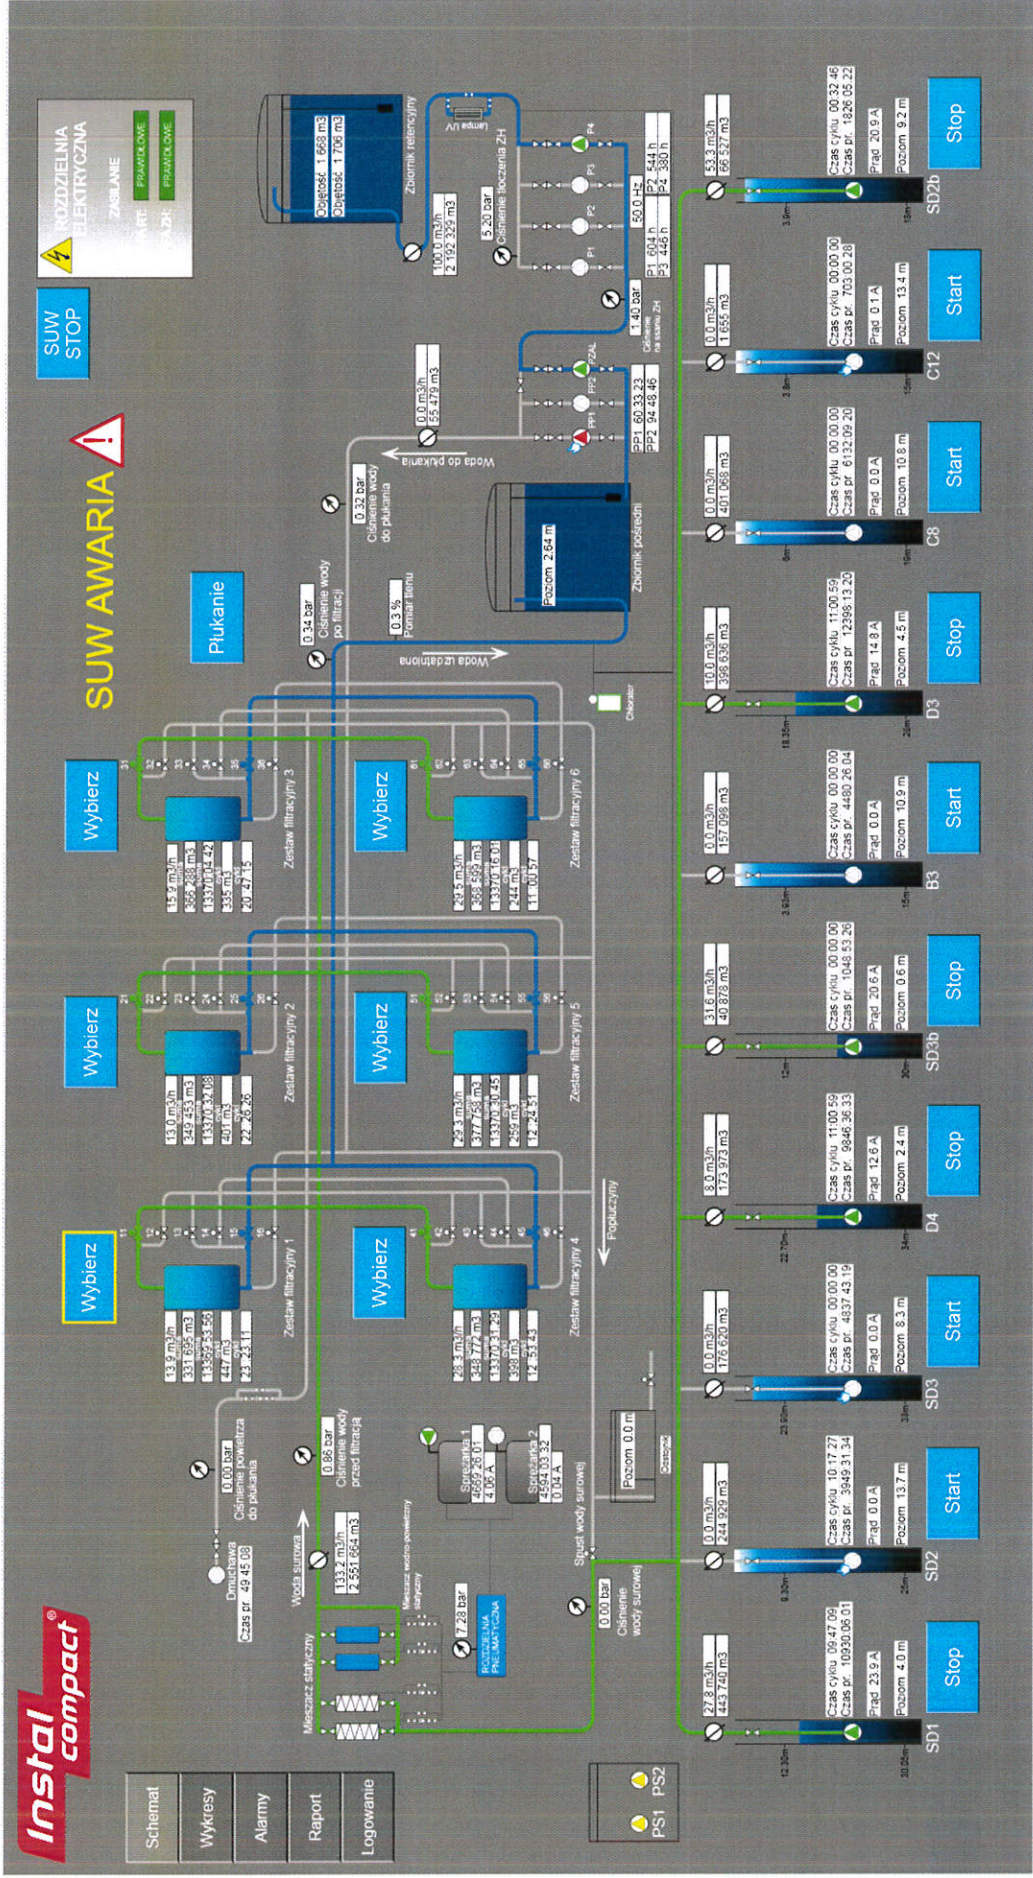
Instal compact®

Schemat
Wykresy
Alarmy
Raport
Logowanie

SUW STOP

ROZDZIELNIA ELEKTRYCZNA
ZASILANIE
PRAWIDŁOWE
PRAWIDŁOWE

SUW AWARIA

Płukanie

Wybierz
Wybierz
Wybierz
Wybierz
Wybierz
Wybierz

Zbiornik retencyjny
Objętość 1 668 m3
Objętość 1 706 m3
100.0 m3/h
2 192 329 m3
Lampa UV
5.20 bar
Ciśnienie tłoczenia ZH
P1 P2 P3 P4
50.0 Hz
P1 604 h
P2 544 h
P3 446 h
P4 380 h
1.40 bar
Ciśnienie na ssaniu ZH
PP1 PP2 PZAL
PP1 60 33 23
PP2 94 48 46
0.0 m3/h
55 479 m3
Woda do płukania
0.32 bar
Ciśnienie wody do płukania
0.34 bar
Ciśnienie wody po filtracji
0.3 %
Pomiar tlenu
Poziom 2.64 m
Zbiornik pośredni
Woda uzdatniona
Chlorator

Zestaw filtracyjny 1
13.9 m3/h
331 695 m3
13370 35 50
447 m3
22 23 11

Zestaw filtracyjny 2
13.0 m3/h
349 453 m3
13370 32 08
401 m3
22 26 26

Zestaw filtracyjny 3
15.9 m3/h
366 288 m3
13370 34 42
335 m3
20 47 15

Zestaw filtracyjny 4
28.3 m3/h
348 777 m3
13370 31 29
398 m3
12 53 45

Zestaw filtracyjny 5
29.3 m3/h
377 758 m3
13370 30 45
259 m3
12 24 51

Zestaw filtracyjny 6
29.5 m3/h
368 592 m3
13370 16 01
244 m3
11 00 57

Popłuczyny

Dmuchawa
Czas pr. 49 45 08
0.00 bar
Ciśnienie powietrza do płukania
0.86 bar
Ciśnienie wody przed filtracją
Woda surowa
133.2 m3/h
2 551 664 m3
Mieszacz statyczny
Mieszacz wodno-powietrzny
7.28 bar
ROZDZIELNIA PNEUMATYCZNA
Sprężarka 1
4669 26 01
4.06 A
Sprężarka 2
4594 03 32
0.04 A
Spust wody surowej
0.00 bar
Ciśnienie wody surowej
Poziom 0.0 m
Osadnik

PS1 PS2

27.8 m3/h
443 740 m3
Czas cyklu 09 47 09
Czas pr. 10930 06 01
Prąd 23.9 A
Poziom 4.0 m
12.20m
30.00m
SD1
Stop

0.0 m3/h
244 929 m3
Czas cyklu 10 17 27
Czas pr. 3949 31 34
Prąd 0.0 A
Poziom 13.7 m
9.30m
25m
SD2
Start

0.0 m3/h
176 620 m3
Czas cyklu 00 00 00
Czas pr. 4837 43 19
Prąd 0.0 A
Poziom 8.3 m
29.60m
38m
SD3
Start

8.0 m3/h
173 973 m3
Czas cyklu 11 00 59
Czas pr. 9846 36 33
Prąd 12.6 A
Poziom 2.4 m
22.70m
34m
D4
Stop

31.6 m3/h
40 878 m3
Czas cyklu 00 00 00
Czas pr. 1048 53 26
Prąd 20.6 A
Poziom 0.6 m
12m
30m
SD3b
Stop

0.0 m3/h
157 098 m3
Czas cyklu 00 00 00
Czas pr. 4480 26 04
Prąd 0.0 A
Poziom 10.9 m
2.92m
15m
B3
Start

10.0 m3/h
398 636 m3
Czas cyklu 11 00 59
Czas pr. 12398 13 20
Prąd 14.8 A
Poziom 4.5 m
18.35m
26m
D3
Stop

0.0 m3/h
401 068 m3
Czas cyklu 00 00 00
Czas pr. 6132 09 20
Prąd 0.0 A
Poziom 10.8 m
6m
19m
C8
Start

0.0 m3/h
1 655 m3
Czas cyklu 00 00 00
Czas pr. 703 00 28
Prąd 0.1 A
Poziom 13.4 m
3.8m
15m
C12
Start

53.3 m3/h
66 527 m3
Czas cyklu 00 32 46
Czas pr. 1826 05 22
Prąd 20.9 A
Poziom 9.2 m
3.9m
18m
SD2b
Stop